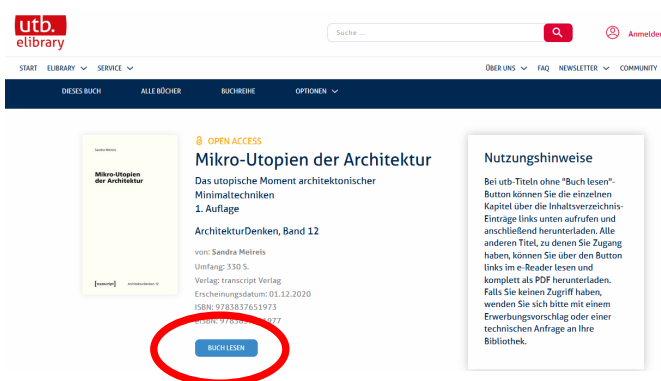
utb. elibrary

Suche ...

Anmelde

START ELIBRARY SERVICE

ÜBER UNS FAQ NEWSLETTER COMMUNITY

DIESES BUCH ALLE BÜCHER BUCHREIHE OPTIONEN

Sandra Meireis

Mikro-Utopien der Architektur

[transcript] ArchitekturDenken 12

OPEN ACCESS

Mikro-Utopien der Architektur

Das utopische Moment architektonischer Minimaltechniken
1. Auflage

ArchitekturDenken, Band 12

von: Sandra Meireis
Umfang: 330 S.
Verlag: transcript Verlag
Erscheinungsdatum: 01.12.2020
ISBN: 9783837651973
eISBN: 978383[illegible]977

BUCH LESEN

Nutzungshinweise

Bei utb-Titeln ohne "Buch lesen"-Button können Sie die einzelnen Kapitel über die Inhaltsverzeichnis-Einträge links unten aufrufen und anschließend herunterladen. Alle anderen Titel, zu denen Sie Zugang haben, können Sie über den Button links im e-Reader lesen und komplett als PDF herunterladen. Falls Sie keinen Zugriff haben, wenden Sie sich bitte mit einem Erwerbungsvorschlag oder einer technischen Anfrage an Ihre Bibliothek.